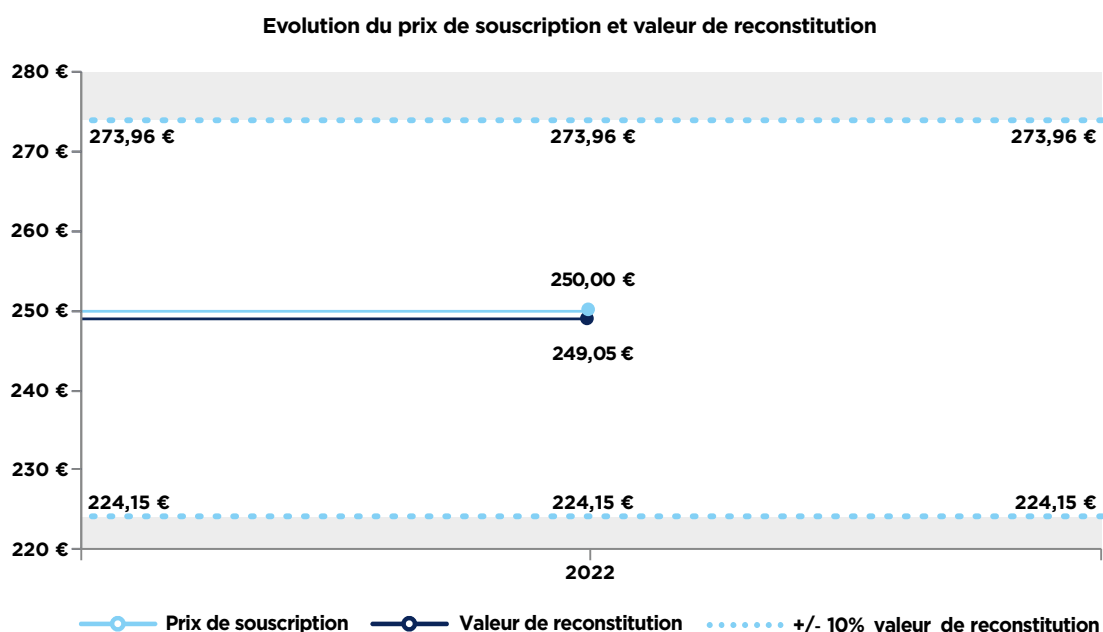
Evolution du prix de souscription et valeur de reconstitution

280 €
270 €
260 €
250 €
240 €
230 €
220 €

273,96 €
273,96 €
273,96 €

250,00 €
249,05 €

224,15 €
224,15 €
224,15 €

2022

Prix de souscription
Valeur de reconstitution
+/- 10% valeur de reconstitution